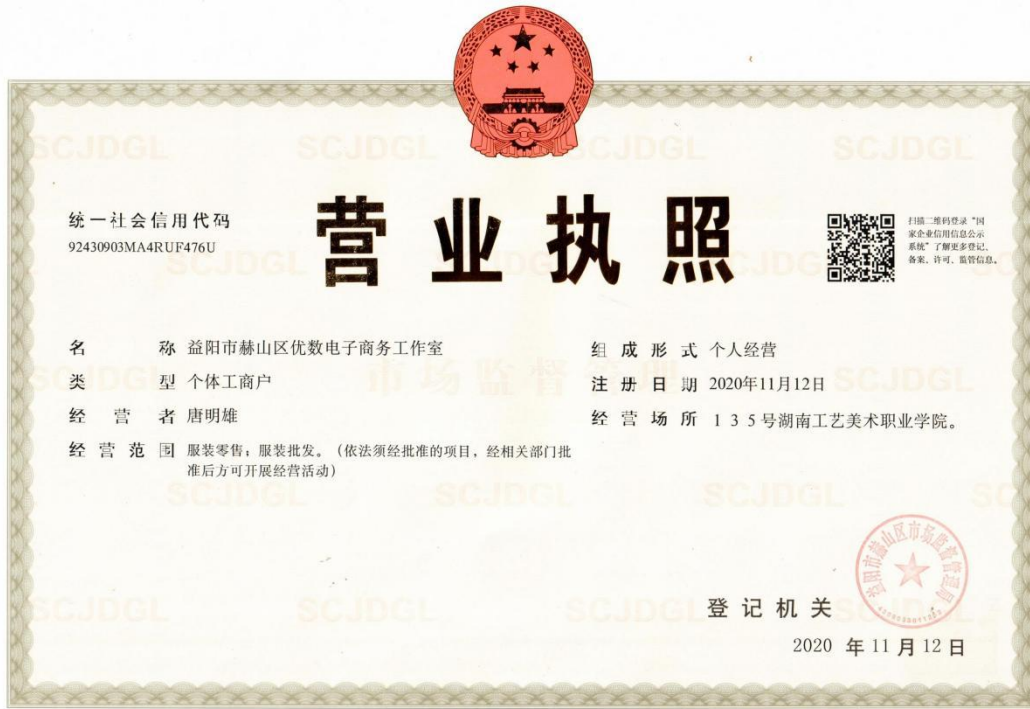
SCJDGL SCJDGL SCJDGL SCJDGL

统一社会信用代码
92430903MA4RUF476U

营业执照

扫描二维码登录"国家企业信用信息公示系统"了解更多登记、备案、许可、监管信息。

SCJDGL 市场监督管理 SCJDGL

名　　称　益阳市赫山区优数电子商务工作室

类　　型　个体工商户

经　营　者　唐明雄

经 营 范 围　服装零售；服装批发。（依法须经批准的项目，经相关部门批准后方可开展经营活动）

组 成 形 式　个人经营

注 册 日 期　2020年11月12日

经 营 场 所　１３５号湖南工艺美术职业学院。

SCJDGL SCJDGL SC

SCJDGL SCJDGL SCJDGL

益阳市赫山区市场监督管理局

登 记 机 关

2020 年 11 月 12 日